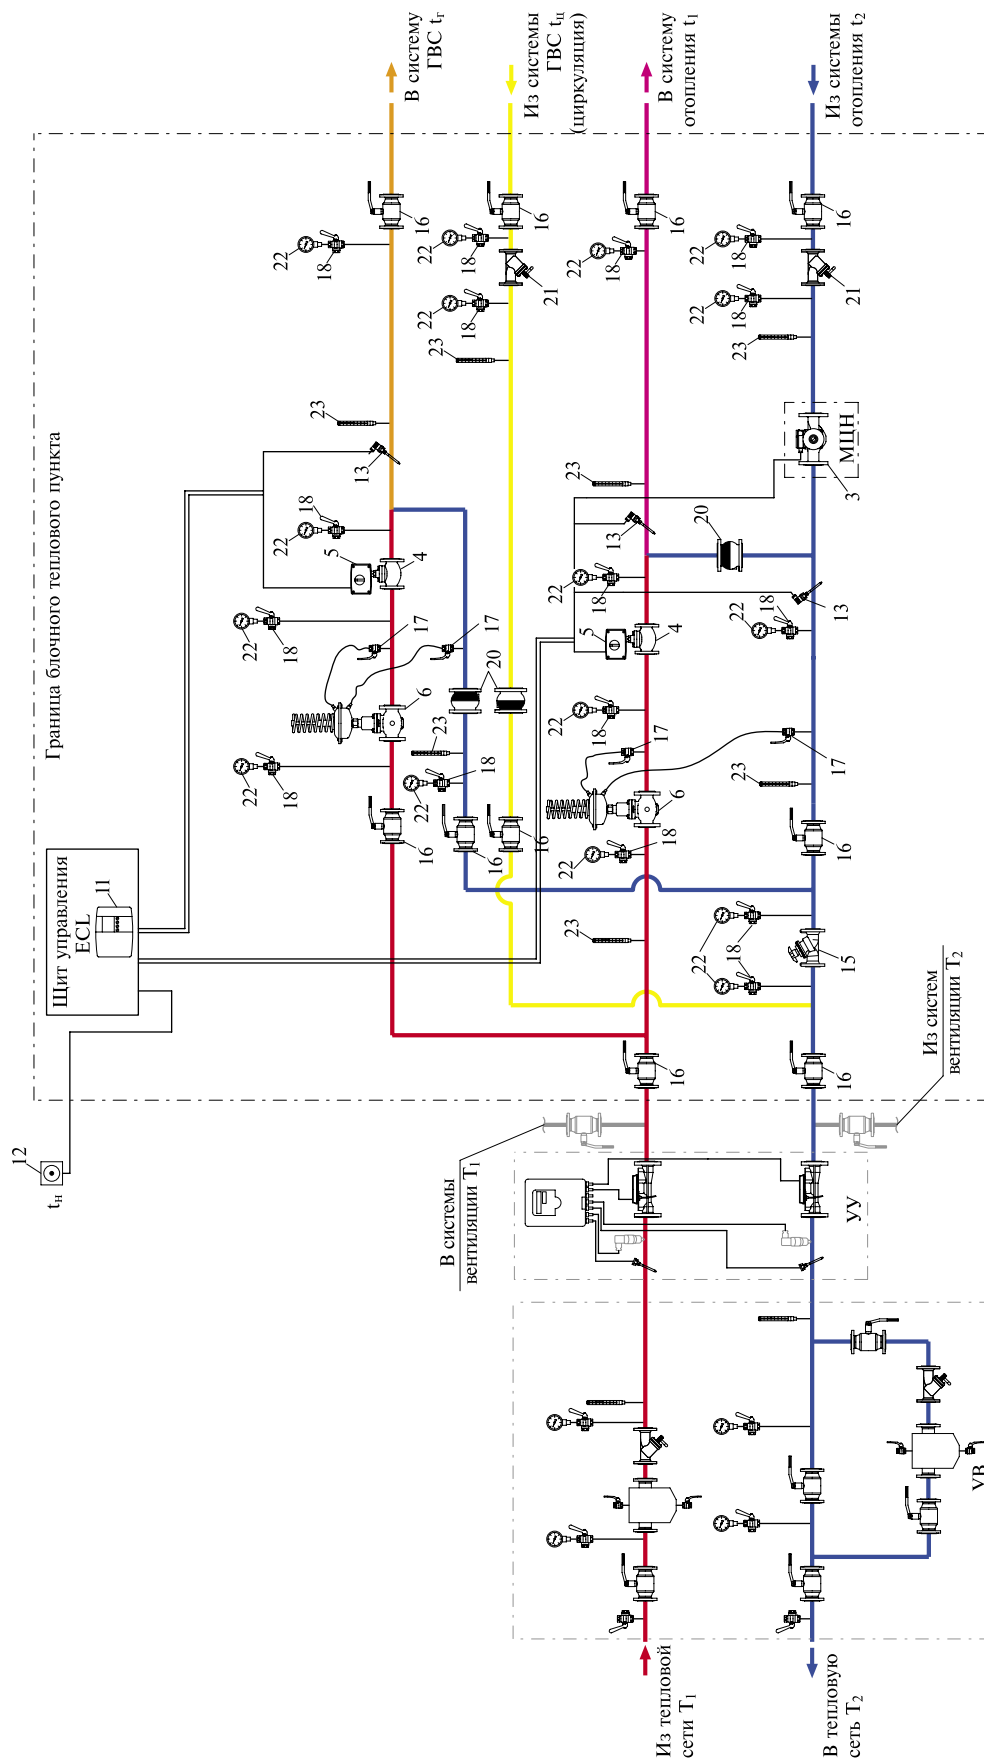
В систему ГВС $t_г$

Из системы ГВС $t_ц$ (циркуляция)

В систему отопления $t_1$

Из системы отопления $t_2$

Граница блочного теплового пункта

Щит управления ECL

11

12

$t_н$

16 16 16 16

22 18 22 18 21 22 18 21

22 18 22 18

23 23 23 23

13 3 МЦН

22 18 5 4 22 18 13 20

22 18 17 17 5 4 22 18 13

6 20 23 22 18 17 17

22 18 22 18 6 23

16 16 16 22 18 16

23 22 18 15

16 16

Из систем вентиляции $T_2$

В системы вентиляции $T_1$

УУ

VB

Из тепловой сети $T_1$

В тепловую сеть $T_2$